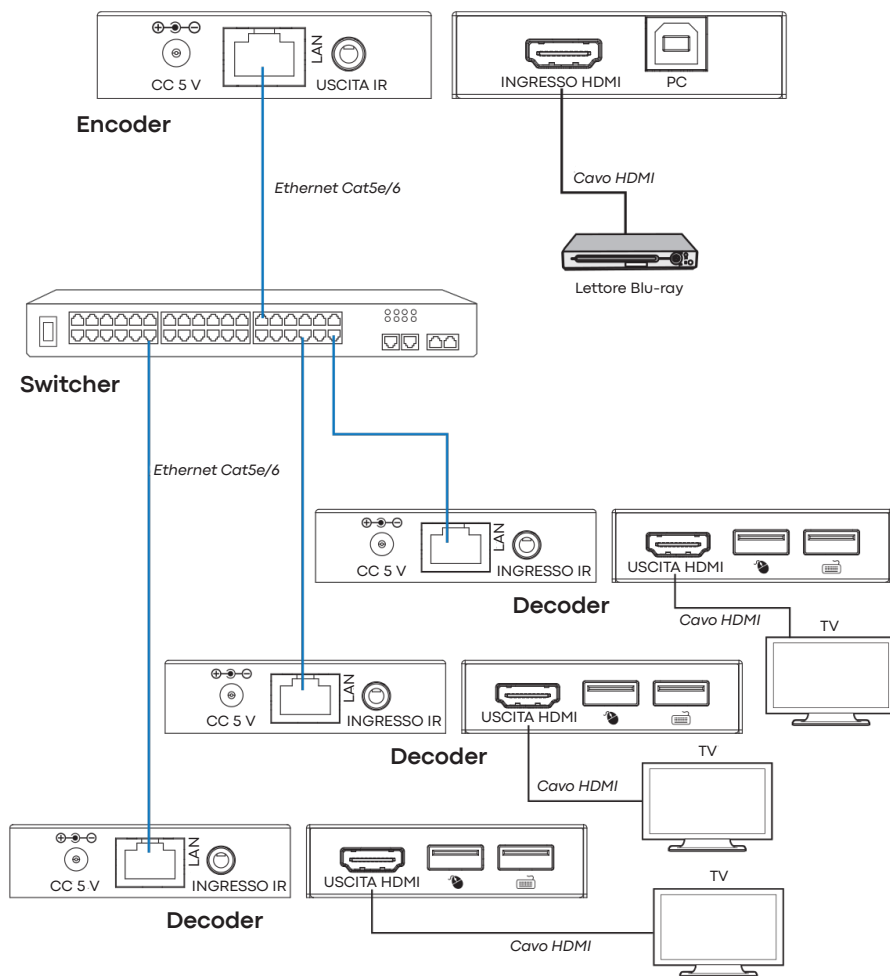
CC 5 V
LAN
USCITA IR
INGRESSO HDMI
PC
Encoder
Ethernet Cat5e/6
Cavo HDMI
Lettore Blu-ray
Switcher
Ethernet Cat5e/6
CC 5 V
LAN
INGRESSO IR
USCITA HDMI
Decoder
Cavo HDMI
TV
CC 5 V
LAN
INGRESSO IR
USCITA HDMI
Decoder
TV
Cavo HDMI
CC 5 V
LAN
INGRESSO IR
USCITA HDMI
TV
Decoder
Cavo HDMI